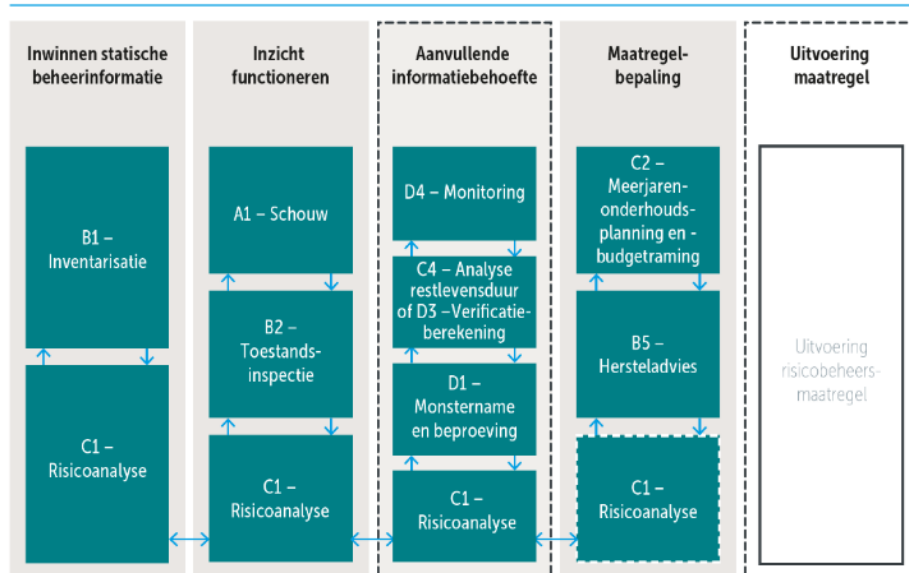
Inwinnen statische beheerinformatie

B1 – Inventarisatie

C1 – Risicoanalyse

Inzicht functioneren

A1 – Schouw

B2 – Toestandsinspectie

C1 – Risicoanalyse

Aanvullende informatiebehoefte

D4 – Monitoring

C4 – Analyse restlevensduur of D3 –Verificatieberekening

D1 – Monstername en beproeving

C1 – Risicoanalyse

Maatregelbepaling

C2 – Meerjarenonderhoudsplanning en -budgetraming

B5 – Hersteladvies

C1 – Risicoanalyse

Uitvoering maatregel

Uitvoering risicobeheersmaatregel